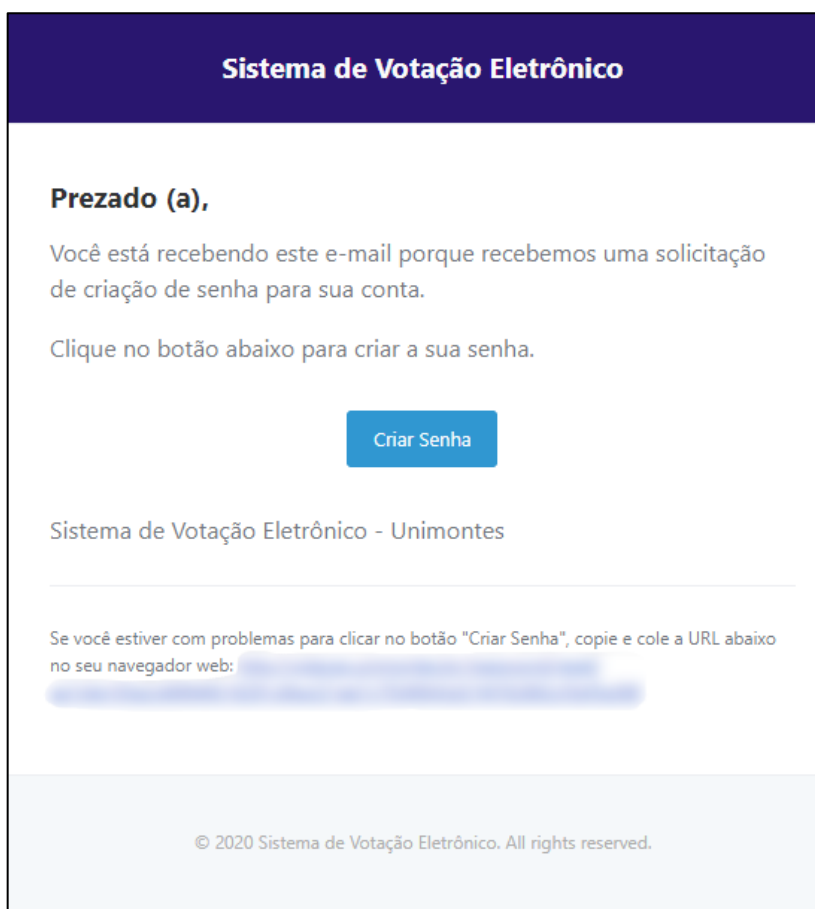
Sistema de Votação Eletrônico

Prezado (a),

Você está recebendo este e-mail porque recebemos uma solicitação de criação de senha para sua conta.

Clique no botão abaixo para criar a sua senha.

Criar Senha

Sistema de Votação Eletrônico - Unimontes

Se você estiver com problemas para clicar no botão "Criar Senha", copie e cole a URL abaixo no seu navegador web: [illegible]

© 2020 Sistema de Votação Eletrônico. All rights reserved.